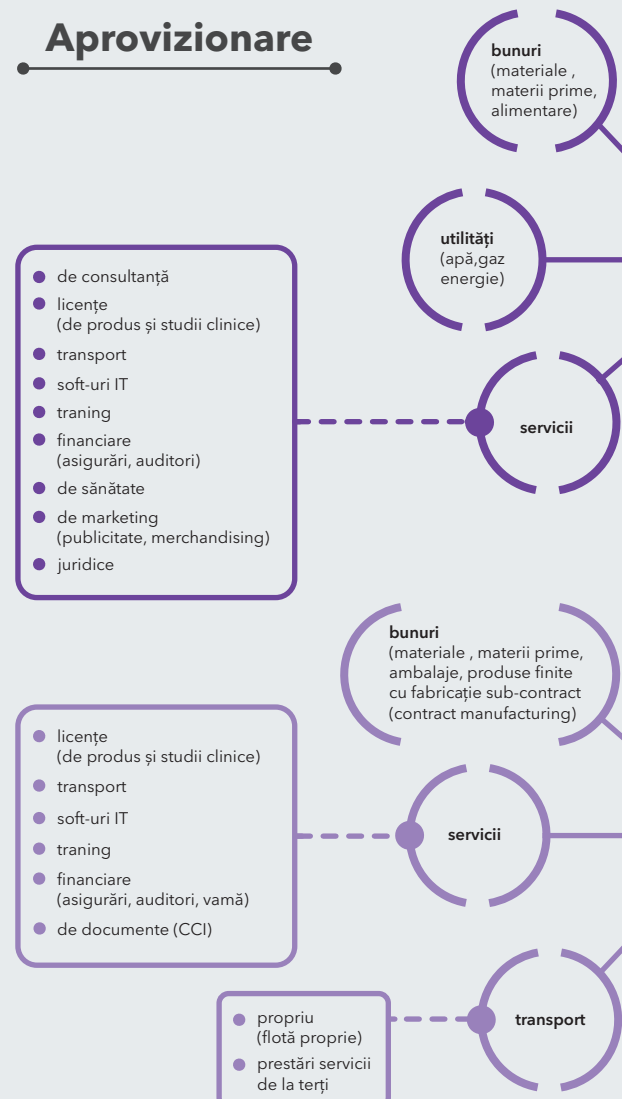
Aprovizionare

bunuri
(materiale , materii prime, alimentare)

utilități
(apă,gaz energie)

- de consultanță
- licențe (de produs și studii clinice)
- transport
- soft-uri IT
- traning
- financiare (asigurări, auditori)
- de sănătate
- de marketing (publicitate, merchandising)
- juridice

servicii

bunuri
(materiale , materii prime, ambalaje, produse finite cu fabricație sub-contract (contract manufacturing)

- licențe (de produs și studii clinice)
- transport
- soft-uri IT
- traning
- financiare (asigurări, auditori, vamă)
- de documente (CCI)

servicii

- propriu (flotă proprie)
- prestări servicii de la terți

transport